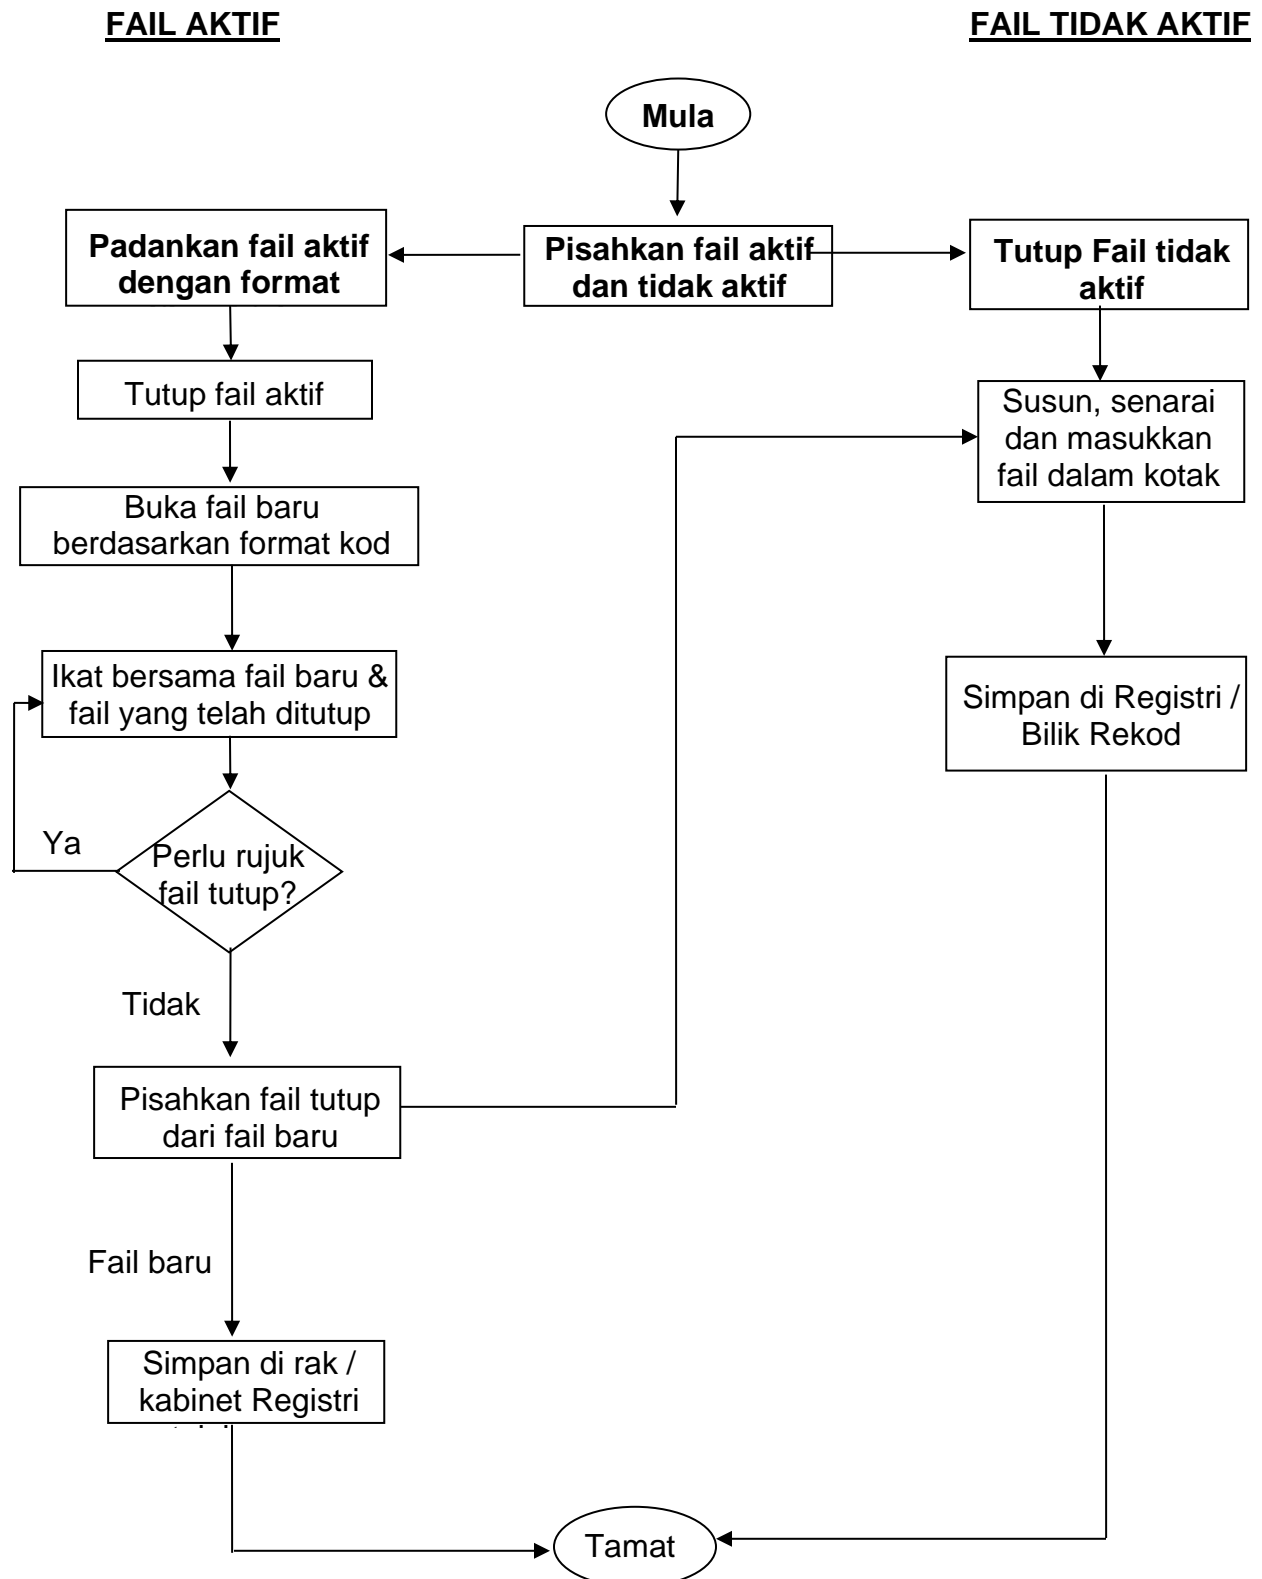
FAIL AKTIF

FAIL TIDAK AKTIF

Mula

Padankan fail aktif dengan format

Pisahkan fail aktif dan tidak aktif

Tutup Fail tidak aktif

Tutup fail aktif

Susun, senarai dan masukkan fail dalam kotak

Buka fail baru berdasarkan format kod

Ikat bersama fail baru & fail yang telah ditutup

Simpan di Registri / Bilik Rekod

Ya

Perlu rujuk fail tutup?

Tidak

Pisahkan fail tutup dari fail baru

Fail baru

Simpan di rak / kabinet Registri

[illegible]

Tamat